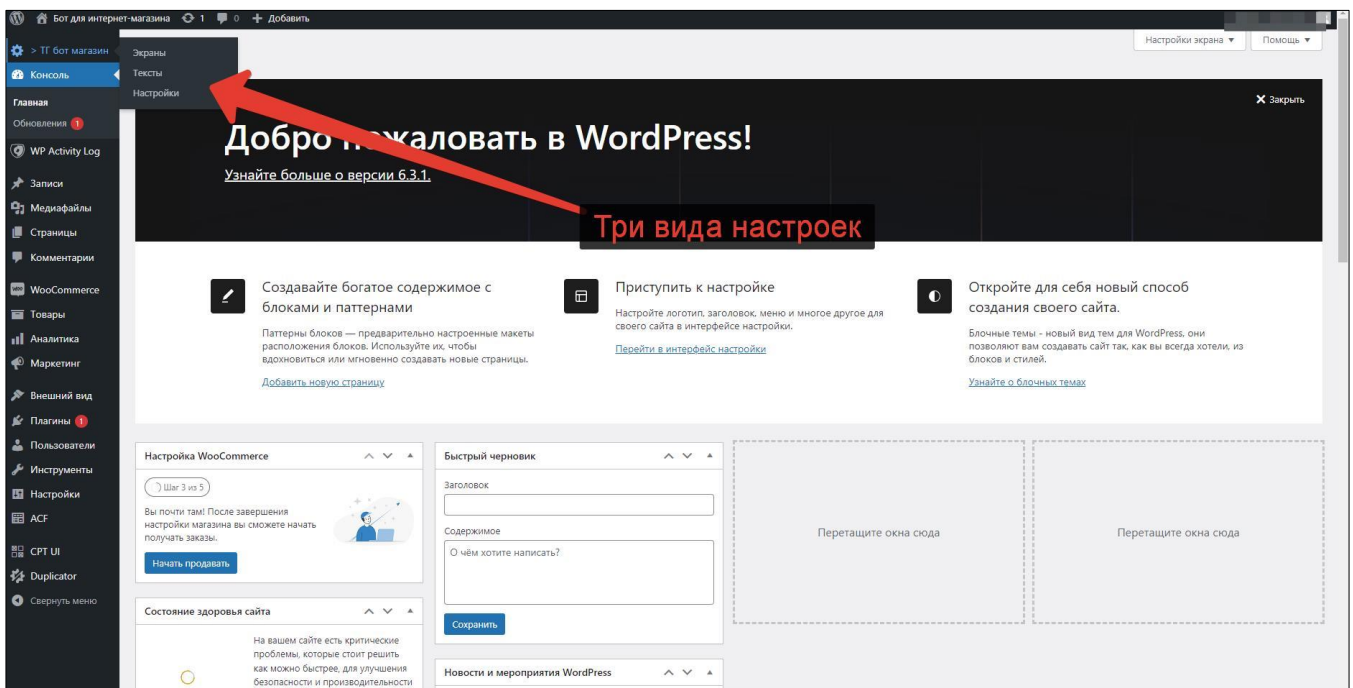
Бот для интернет-магазина 1 0 + Добавить

> ТГ бот магазин
Экраны
Тексты
Настройки
Консоль
Главная
Обновления 1
WP Activity Log
Записи
Медиафайлы
Страницы
Комментарии
WooCommerce
Товары
Аналитика
Маркетинг
Внешний вид
Плагины 1
Пользователи
Инструменты
Настройки
ACF
CPT UI
Duplicator
Свернуть меню

Настройки экрана ▼ Помощь ▼

✕ Закрыть

Добро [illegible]жаловать в WordPress!

Узнайте больше о версии 6.3.1.

Три вида настроек

Создавайте богатое содержимое с блоками и паттернами

Паттерны блоков — предварительно настроенные макеты расположения блоков. Используйте их, чтобы вдохновиться или мгновенно создавать новые страницы.

Добавить новую страницу

Приступить к настройке

Настройте логотип, заголовок, меню и многое другое для своего сайта в интерфейсе настройки.

Перейти в интерфейс настройки

Откройте для себя новый способ создания своего сайта.

Блочные темы - новый вид тем для WordPress, они позволяют вам создавать сайт так, как вы всегда хотели, из блоков и стилей.

Узнайте о блочных темах

Настройка WooCommerce

Шаг 3 из 5

Вы почти там! После завершения настройки магазина вы сможете начать получать заказы.

Начать продавать

Быстрый черновик

Заголовок

Содержимое

О чём хотите написать?

Сохранить

Перетащите окна сюда

Перетащите окна сюда

Состояние здоровья сайта

На вашем сайте есть критические проблемы, которые стоит решить как можно быстрее, для улучшения безопасности и производительности

Новости и мероприятия WordPress